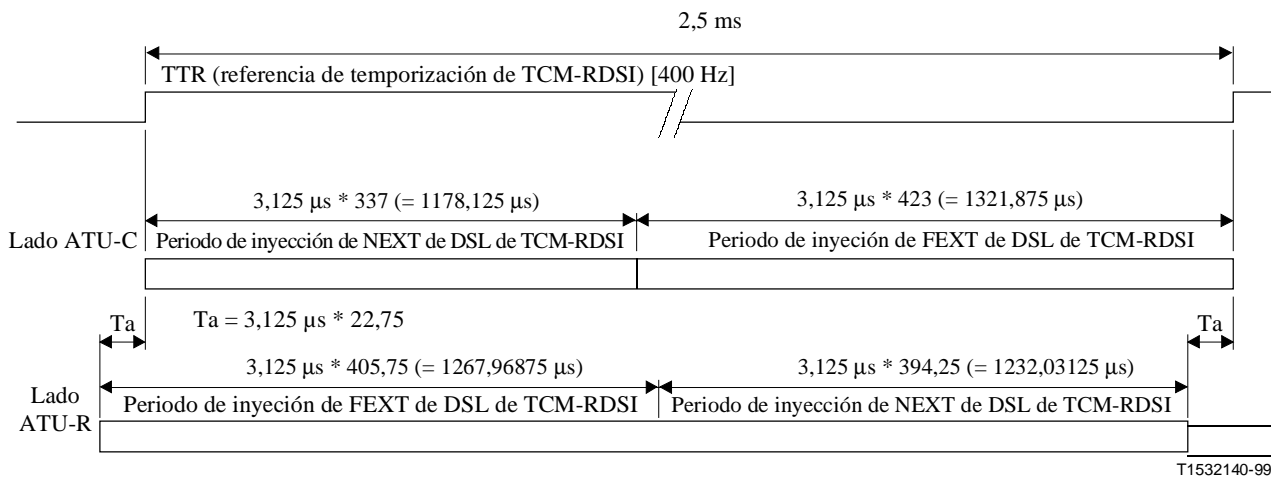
2,5 ms

TTR (referencia de temporización de TCM-RDSI) [400 Hz]

3,125 μs * 337 (= 1178,125 μs)

3,125 μs * 423 (= 1321,875 μs)

Lado ATU-C

Periodo de inyección de NEXT de DSL de TCM-RDSI

Periodo de inyeción de FEXT de DSL de TCM-RDSI

Ta

Ta = 3,125 μs * 22,75

Ta

3,125 μs * 405,75 (= 1267,96875 μs)

3,125 μs * 394,25 (= 1232,03125 μs)

Lado ATU-R

Periodo de inyeción de FEXT de DSL de TCM-RDSI

Periodo de inyección de NEXT de DSL de TCM-RDSI

T1532140-99